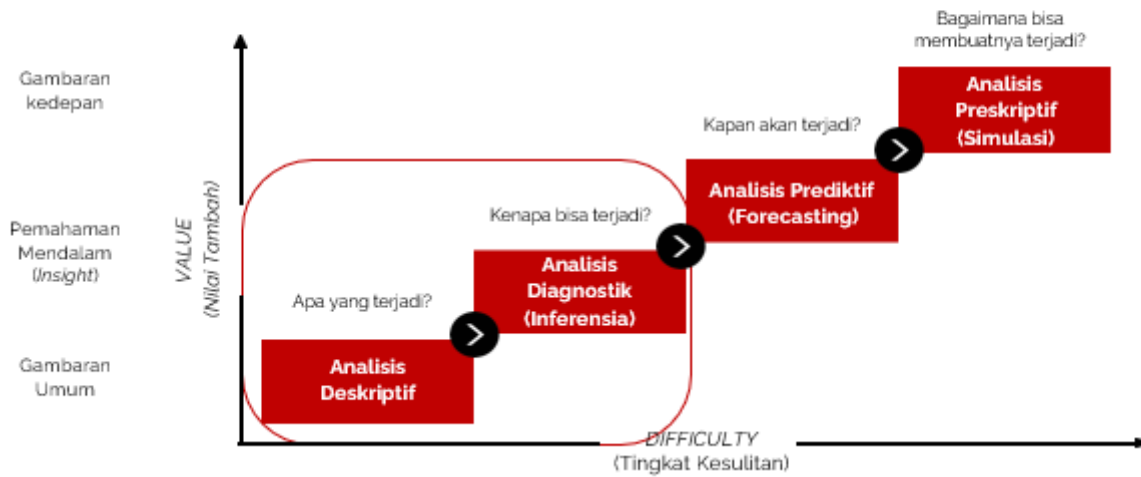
Bagaimana bisa membuatnya terjadi?

Gambaran kedepan

Analisis Preskriptif (Simulasi)

Kapan akan terjadi?

Analisis Prediktif (Forecasting)

Pemahaman Mendalam (*Insight*)

VALUE (Nilai Tambah)

Kenapa bisa terjadi?

Analisis Diagnostik (Inferensia)

Apa yang terjadi?

Gambaran Umum

Analisis Deskriptif

DIFFICULTY (Tingkat Kesulitan)